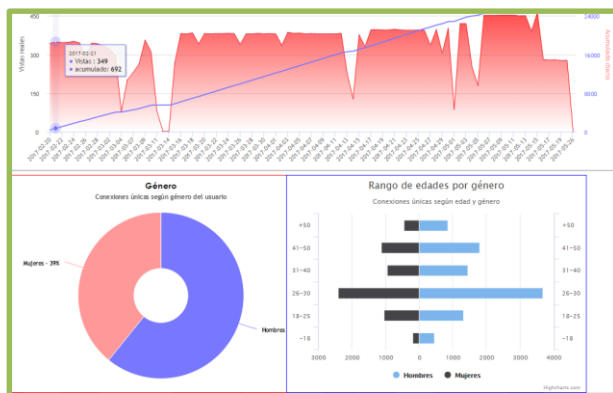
450
300
150
0
Visitas reales
24000
16000
8000
0
Acumulado diario
2017-02-01
● Vistas : 349
● acumulado: 692
2017-02-20
2017-02-22
2017-02-24
2017-02-26
2017-02-28
2017-03-02
2017-03-04
2017-03-06
2017-03-08
2017-03-10
2017-03-12
2017-03-14
2017-03-16
2017-03-18
2017-03-20
2017-03-22
2017-03-24
2017-03-26
2017-03-28
2017-03-30
2017-04-01
2017-04-03
2017-04-05
2017-04-07
2017-04-09
2017-04-11
2017-04-13
2017-04-15
2017-04-17
2017-04-19
2017-04-21
2017-04-23
2017-04-25
2017-04-27
2017-04-29
2017-05-01
2017-05-03
2017-05-05
2017-05-07
2017-05-09
2017-05-11
2017-05-13
2017-05-15
2017-05-17
2017-05-19
2017-05-21
2017-05-23

Género
Conexiones únicas según género del usuario
Mujeres - 39%
Hombres

Rango de edades por género
Conexiones únicas según edad y género
+50
41-50
31-40
26-30
18-25
-18
+50
41-50
31-40
26-30
18-25
-18
3000
2000
1000
0
1000
2000
3000
4000
Hombres
Mujeres
Highcharts.com